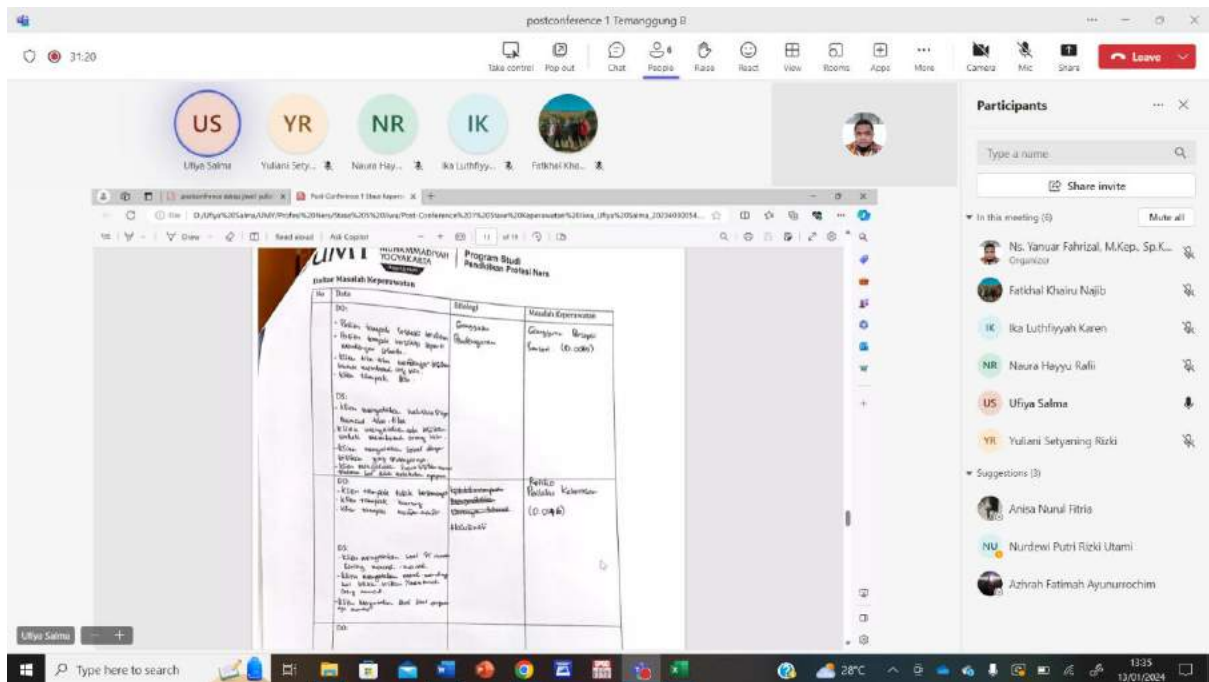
postconference 1 Temanggung II

31:20

Take control Pop out Chat People Raise React View Rooms Apps More Camera Mic Share Leave

US Ufiya Salma
YR Yuliani Sety...
NR Naura Hay...
IK Ika Luthfiyy...
Fatkhal Khe...

UMY MUHAMMADIYAH YOGYAKARTA | Program Studi Pendidikan Profesi Ners

Daftar Masalah Keperawatan

| No | Data | Etiologi | Masalah Keperawatan |
|---|---|---|---|
| | DO: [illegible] DS: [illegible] | Gangguan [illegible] | Gangguan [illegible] (D.0085) |
| | DO: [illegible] DS: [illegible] | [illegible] | Resiko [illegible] (D.0146) |
| | DO: | | |

Ufiya Salma

Participants

Type a name

Share invite

In this meeting (6) Mute all

Ns. Yanuar Fahrizal, M.Kep., Sp.K... Organizer
Fatkhal Khairu Najib
IK Ika Luthfiyyah Karen
NR Naura Hayyu Rafii
US Ufiya Salma
YR Yuliani Setyaning Rizki

Suggestions (3)
Anisa Nurul Fitria
NU Nurdewi Putri Rizki Utami
Azhrah Fatimah Ayunurrochim

Type here to search
28°C
13:35 13/01/2024